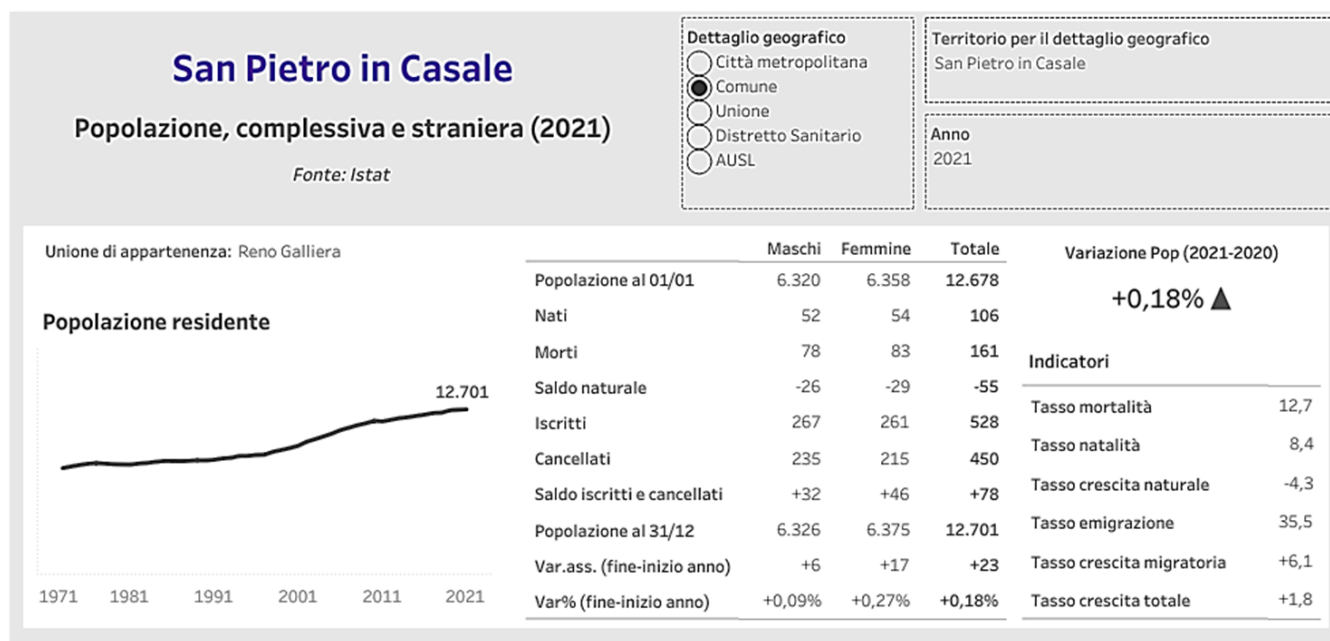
San Pietro in Casale

Popolazione, complessiva e straniera (2021)

Fonte: Istat

Dettaglio geografico
Città metropolitana
Comune
Unione
Distretto Sanitario
AUSL

Territorio per il dettaglio geografico
San Pietro in Casale

Anno
2021

Unione di appartenenza: Reno Galliera

Popolazione residente

12.701

1971 1981 1991 2001 2011 2021

| | Maschi | Femmine | Totale |
|---|---|---|---|
| Popolazione al 01/01 | 6.320 | 6.358 | 12.678 |
| Nati | 52 | 54 | 106 |
| Morti | 78 | 83 | 161 |
| Saldo naturale | -26 | -29 | -55 |
| Iscritti | 267 | 261 | 528 |
| Cancellati | 235 | 215 | 450 |
| Saldo iscritti e cancellati | +32 | +46 | +78 |
| Popolazione al 31/12 | 6.326 | 6.375 | 12.701 |
| Var.ass. (fine-inizio anno) | +6 | +17 | +23 |
| Var% (fine-inizio anno) | +0,09% | +0,27% | +0,18% |

Variazione Pop (2021-2020)

+0,18% ▲

Indicatori

| | |
|---|---|
| Tasso mortalità | 12,7 |
| Tasso natalità | 8,4 |
| Tasso crescita naturale | -4,3 |
| Tasso emigrazione | 35,5 |
| Tasso crescita migratoria | +6,1 |
| Tasso crescita totale | +1,8 |